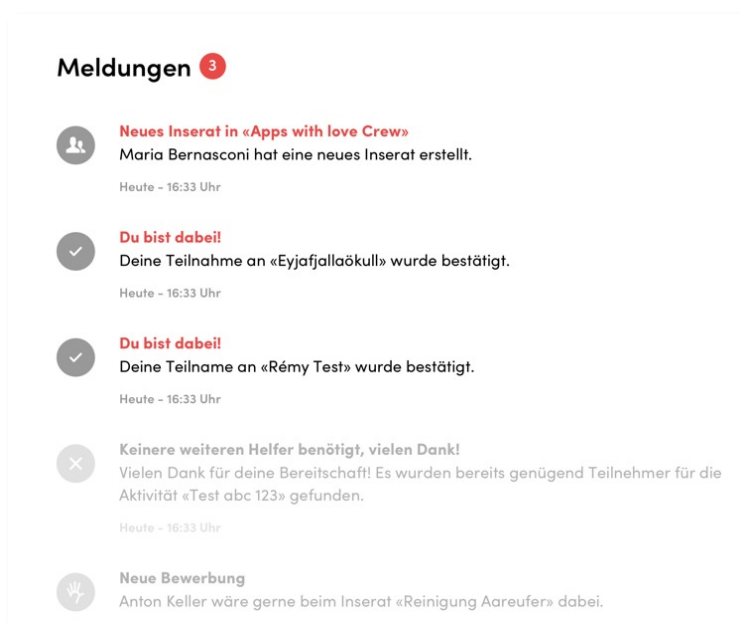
Meldungen 3

Neues Inserat in «Apps with love Crew»
Maria Bernasconi hat eine neues Inserat erstellt.

Heute - 16:33 Uhr

Du bist dabei!
Deine Teilnahme an «Eyjafjallaökull» wurde bestätigt.

Heute - 16:33 Uhr

Du bist dabei!
Deine Teilname an «Rémy Test» wurde bestätigt.

Heute - 16:33 Uhr

Keinere weiteren Helfer benötigt, vielen Dank!
Vielen Dank für deine Bereitschaft! Es wurden bereits genügend Teilnehmer für die Aktivität «Test abc 123» gefunden.

Heute - 16:33 Uhr

Neue Bewerbung
Anton Keller wäre gerne beim Inserat «Reinigung Aareufer» dabei.